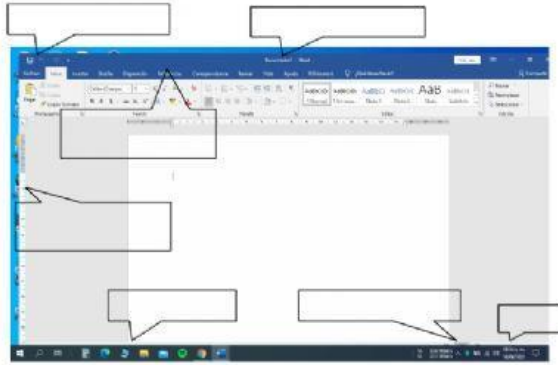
Documento1 - Word

Archivo Inicio Insertar Diseño Disposición Referencias Correspondencia Revisar Vista Ayuda ¿Qué desea hacer?

Pegar
Portapapeles
Fuente
Párrafo
AaBbCcDc
AaBbCcDc
AaBbCc
AaBbCcC
AaB
AaBbCcD
Estilos
Buscar
Reemplazar
Seleccionar
Edición